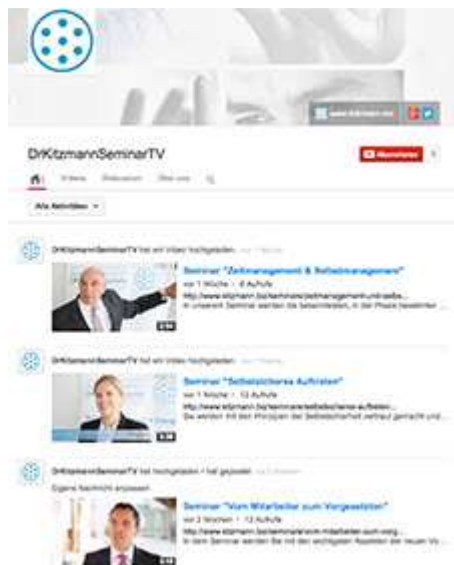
www.kitzmann.biz

DrKitzmannSeminarTV

Abonnieren

Videos Diskussion Über uns

Alle Aktivitäten

DrKitzmannSeminarTV hat ein Video hochgeladen vor 1 Woche

Seminar "Zeitmanagement & Selbstmanagement"

vor 1 Woche · 8 Aufrufe

http://www.kitzmann.biz/seminare/zeitmanagement-und-selbs...

In unserem Seminar werden Sie lernen, in der Praxis bewährte...

DrKitzmannSeminarTV hat ein Video hochgeladen vor 1 Woche

Seminar "Selbstsicheres Auftreten"

vor 1 Woche · 12 Aufrufe

http://www.kitzmann.biz/seminare/selbstsicheres-auftreten...

Sie werden mit den Prinzipien der Selbstsicherheit vertraut gemacht und...

DrKitzmannSeminarTV hat hochgeladen + hat gepostet vor 2 Wochen

Eigene Nachricht anpassen

Seminar "Vom Mitarbeiter zum Vorgesetzten"

vor 2 Wochen · 12 Aufrufe

http://www.kitzmann.biz/seminare/vom-mitarbeiter-zum-vorg...

In dem Seminar werden Sie mit den wichtigsten Aspekten der neuen Vo...